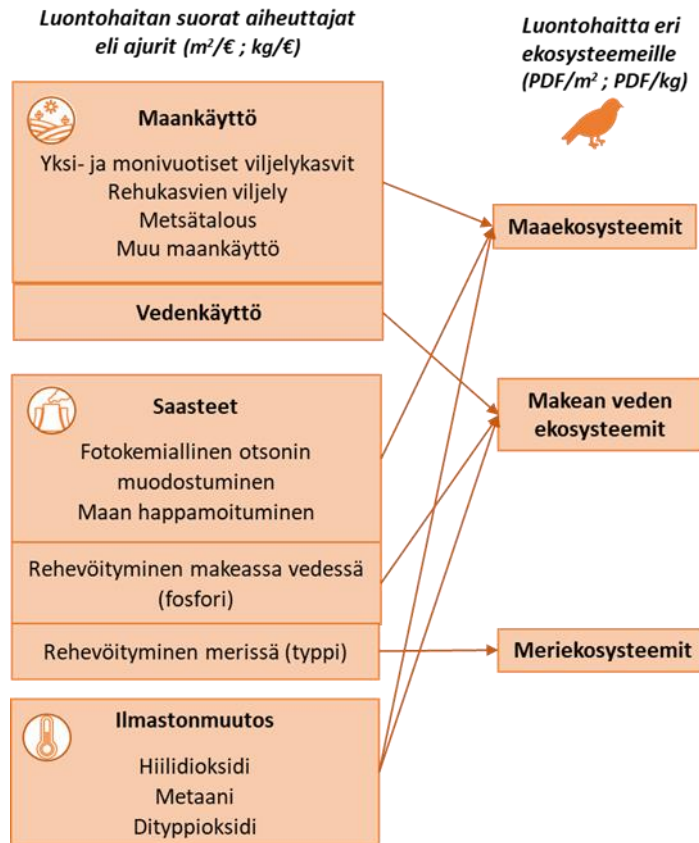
Luontohaitan suorat aiheuttajat eli ajurit ($m^2$/€ ; kg/€)

Luontohaitta eri ekosysteemeille (PDF/$m^2$ ; PDF/kg)

Maankäyttö
Yksi- ja monivuotiset viljelykasvit
Rehukasvien viljely
Metsätalous
Muu maankäyttö

Vedenkäyttö

Saasteet
Fotokemiallinen otsonin muodostuminen
Maan happamoituminen

Rehevöityminen makeassa vedessä (fosfori)

Rehevöityminen merissä (typpi)

Ilmastonmuutos
Hiilidioksidi
Metaani
Dityppioksidi

Maaekosysteemit

Makean veden ekosysteemit

Meriekosysteemit